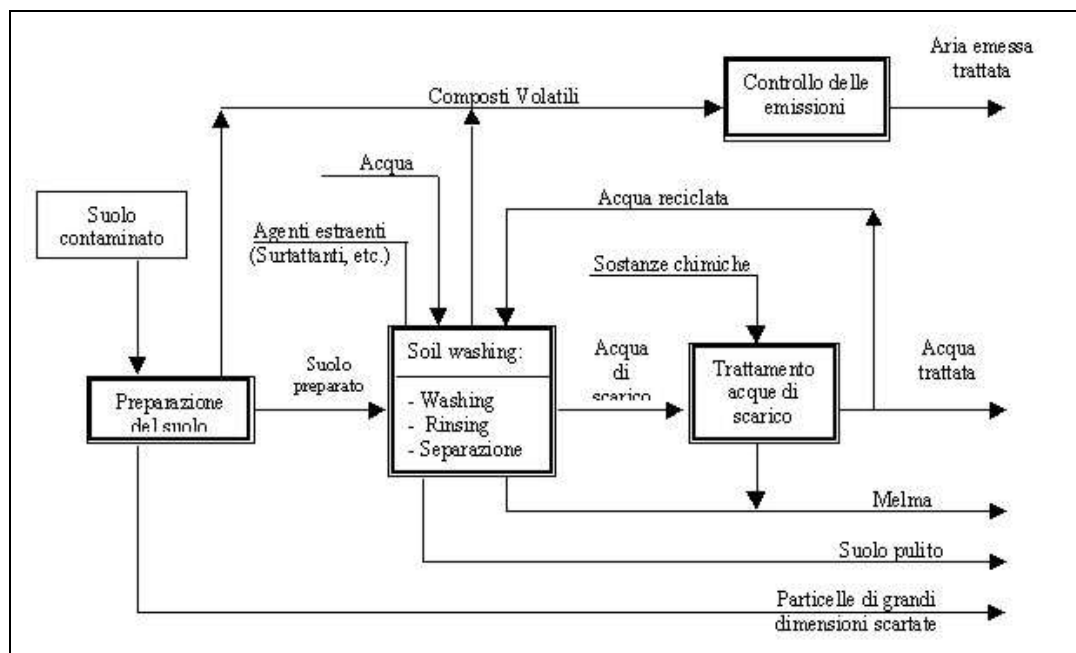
Aria emessa trattata

Controllo delle emissioni

Composti Volatili

Acqua

Acqua reciclata

Suolo contaminato

Agenti estraenti (Surtattanti, etc.)

Sostanze chimiche

Suolo preparato

Soil washing:

- Washing
- Rinsing
- Separazione

Acqua di scarico

Trattamento acque di scarico

Acqua trattata

Preparazione del suolo

Melma

Suolo pulito

Particelle di grandi dimensioni scartate